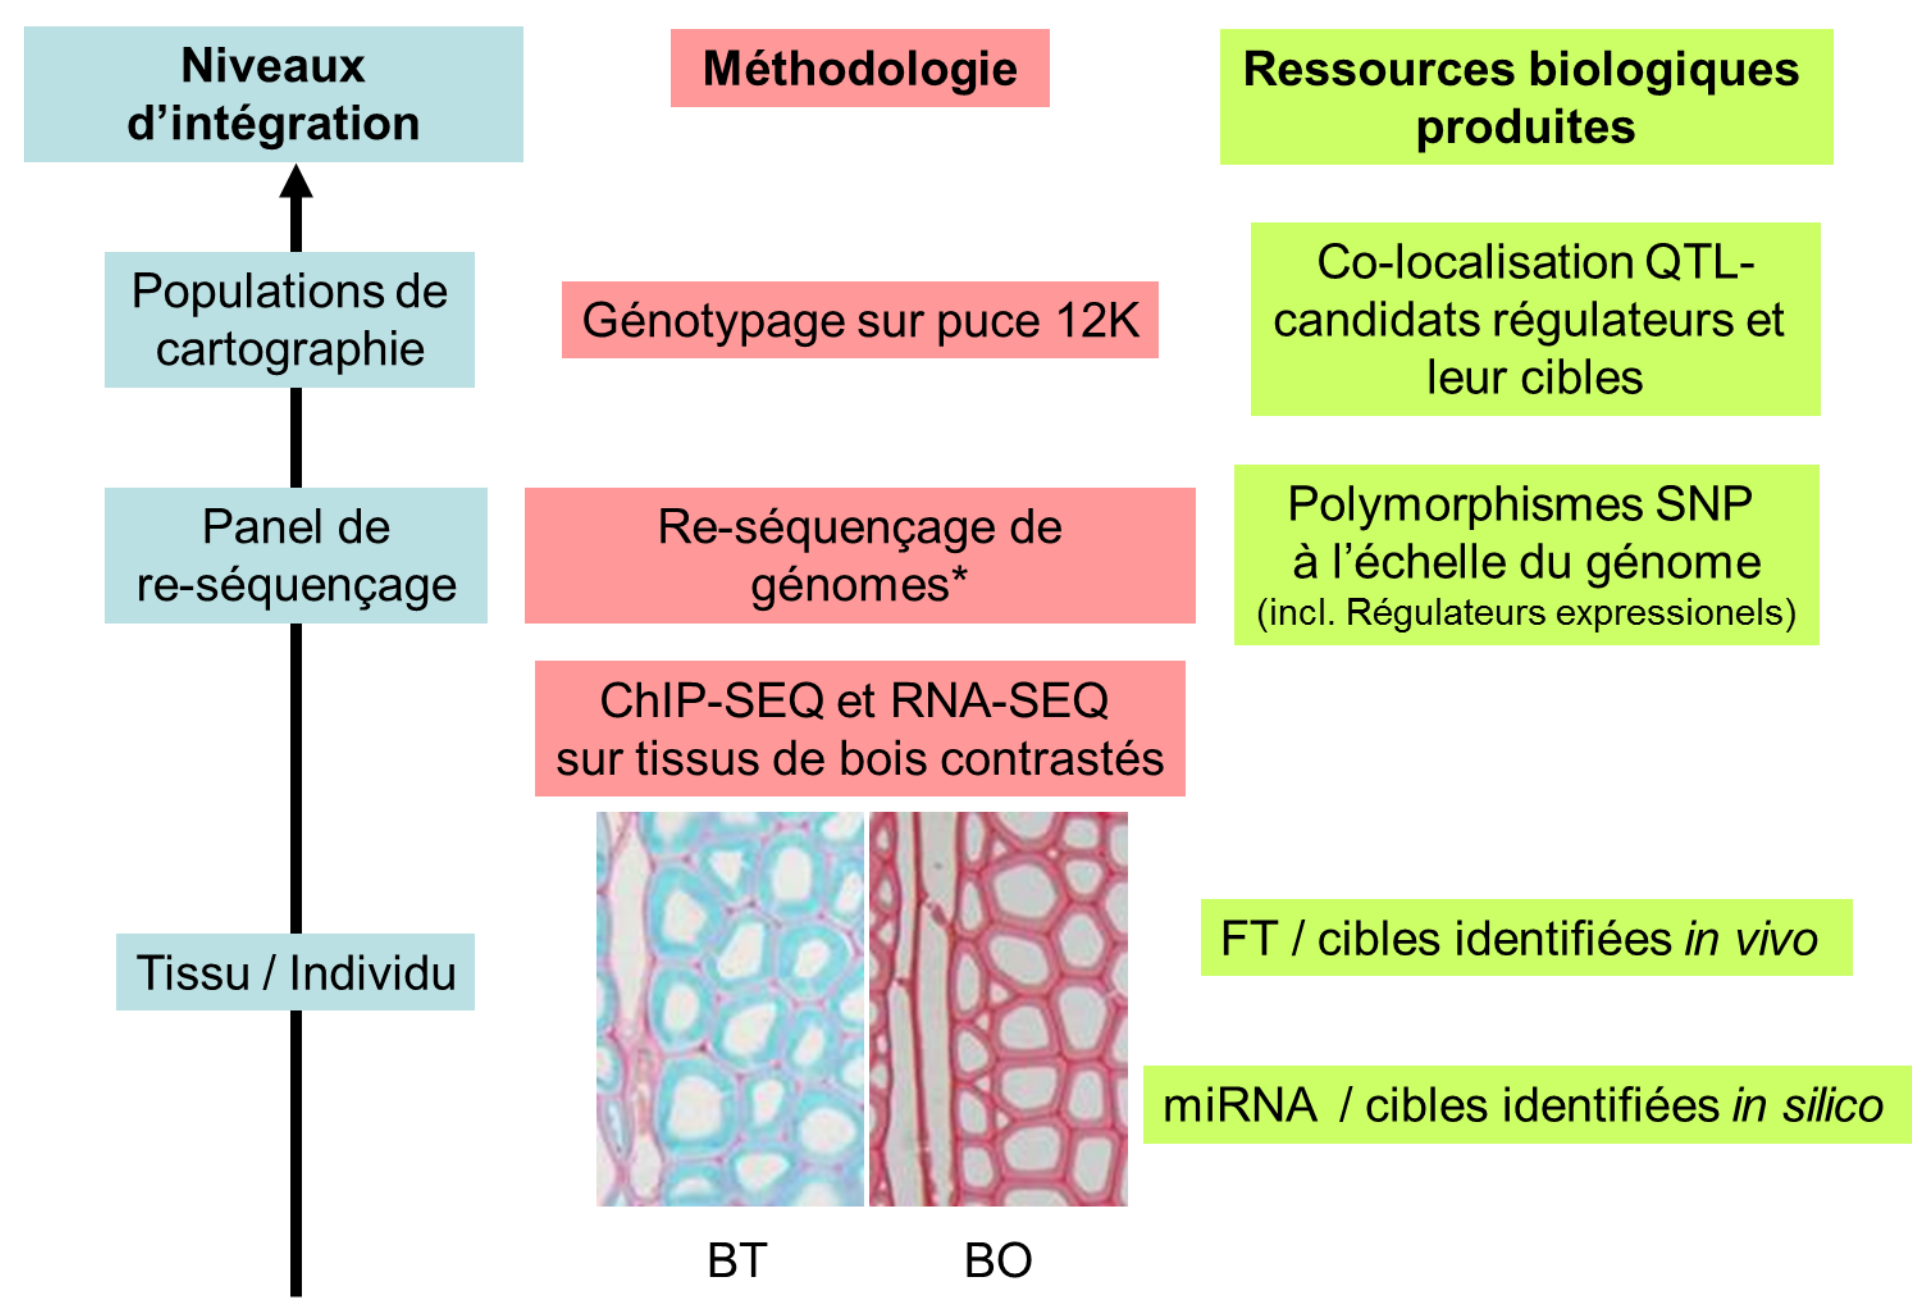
Niveaux d'intégration

Méthodologie

Ressources biologiques produites

Populations de cartographie

Génotypage sur puce 12K

Co-localisation QTL-candidats régulateurs et leur cibles

Panel de re-séquençage

Re-séquençage de génomes*

Polymorphismes SNP à l'échelle du génome (incl. Régulateurs expressionels)

ChIP-SEQ et RNA-SEQ sur tissus de bois contrastés

Tissu / Individu

FT / cibles identifiées *in vivo*

miRNA / cibles identifiées *in silico*

BT

BO